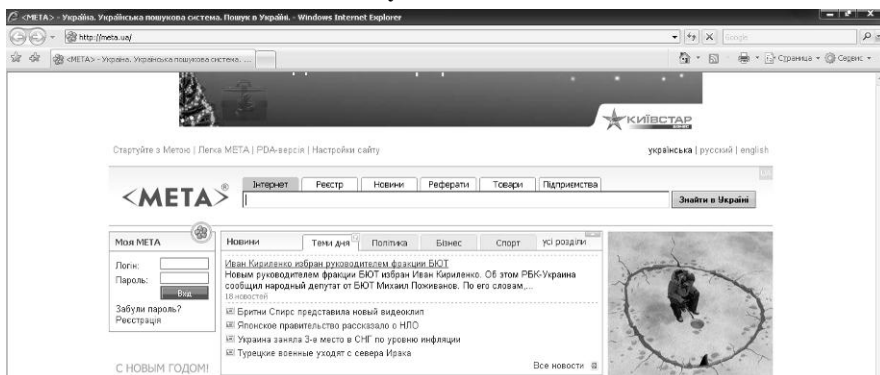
<МЕТА> - Україна. Українська пошукова система. Пошук в Україні. - Windows Internet Explorer

http://meta.ua/

Google

<МЕТА> - Україна. Українська пошукова система. ...

Страница • Сервис •

КИЇВСТАР

Стартуйте з Метою | Легка МЕТА | PDA-версія | Настройки сайту

українська | русский | english

<МЕТА>®

Інтернет | Реєстр | Новини | Реферати | Товари | Підприємства

Знайти в Україні

Моя МЕТА

Логін:

Пароль:

Вхід

Забули пароль?
Реєстрація

С НОВЫМ ГОДОМ!

Новини | Теми дня | Політика | Бізнес | Спорт | усі розділи

Иван Кириленко избран руководителем фракции БЮТ
Новым руководителем фракции БЮТ избран Иван Кириленко. Об этом РБК-Украина сообщил народный депутат от БЮТ Михаил Поживанов. По его словам,...
18 новостей

Бритни Спирс представила новый видеоклип

Японское правительство рассказало о НЛО

Украина заняла 3-е место в СНГ по уровню инфляции

Турецкие военные уходят с севера Ирака

Все новости